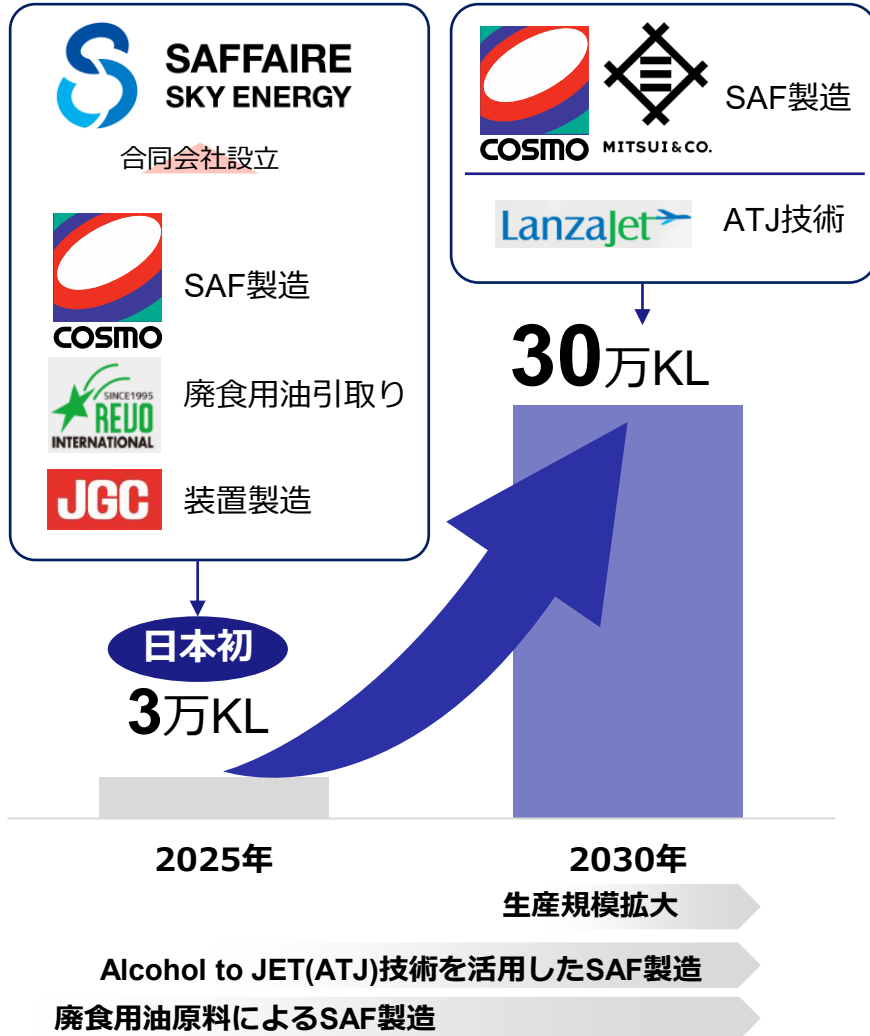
SAFFAIRE SKY ENERGY

合同会社設立

COSMO

SAF製造

SINCE1995 REVO INTERNATIONAL

廃食用油引取り

JGC

装置製造

日本初

3万KL

COSMO

MITSUI&CO.

SAF製造

LanzaJet

ATJ技術

30万KL

2025年

2030年

生産規模拡大

Alcohol to JET(ATJ)技術を活用したSAF製造

廃食用油原料によるSAF製造